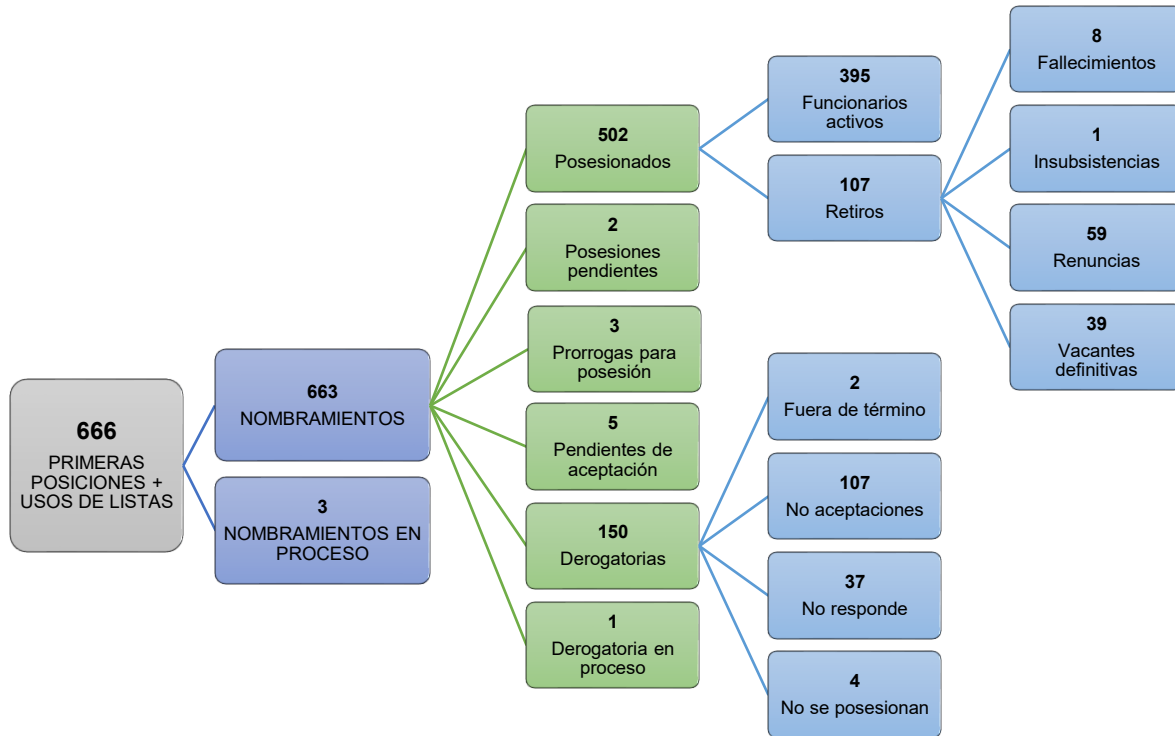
666
PRIMERAS POSICIONES + USOS DE LISTAS

663
NOMBRAMIENTOS

3
NOMBRAMIENTOS EN PROCESO

502
Posesionados

2
Posesiones pendientes

3
Prorrogas para posesión

5
Pendientes de aceptación

150
Derogatorias

1
Derogatoria en proceso

395
Funcionarios activos

107
Retiros

2
Fuera de término

107
No aceptaciones

37
No responde

4
No se posesionan

8
Fallecimientos

1
Insubsistencias

59
Renuncias

39
Vacantes definitivas